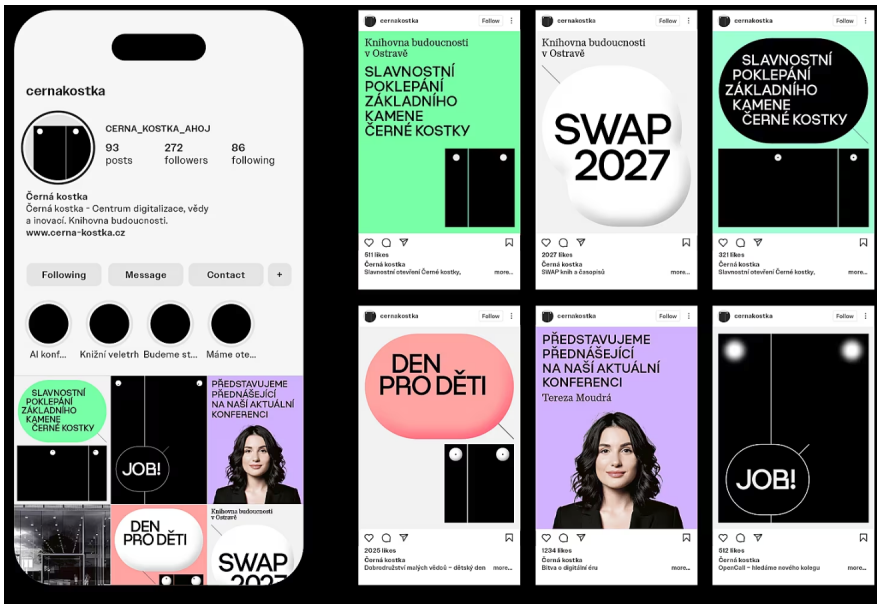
cernakostka

CERNA_KOSTKA_AHOJ

93 posts
272 followers
86 following

Černá kostka
Černá kostka - Centrum digitalizace, vědy a inovací. Knihovna budoucnosti.
www.cerna-kostka.cz

Following
Message
Contact
+

AI konf...
Knižní veletrh
Budeme st...
Máme ote...

SLAVNOSTNÍ POKLEPÁNÍ ZÁKLADNÍHO KAMENE ČERNÉ KOSTKY

JOB!

PŘEDSTAVUJEME PŘEDNÁŠEJÍCÍ NA NAŠÍ AKTUÁLNÍ KONFERENCI

DEN PRO DĚTI

Knihovna budoucnosti v Ostravě

SWAP 2027

cernakostka
Follow
Knihovna budoucnosti v Ostravě
SLAVNOSTNÍ POKLEPÁNÍ ZÁKLADNÍHO KAMENE ČERNÉ KOSTKY
511 likes
Černá kostka
Slavnostní otevření Černé kostky,
more...

cernakostka
Follow
Knihovna budoucnosti v Ostravě
SWAP 2027
2027 likes
Černá kostka
SWAP knih a časopisů
more...

cernakostka
Follow
SLAVNOSTNÍ POKLEPÁNÍ ZÁKLADNÍHO KAMENE ČERNÉ KOSTKY
321 likes
Černá kostka
Slavnostní otevření Černé kostky,
more...

cernakostka
Follow
DEN PRO DĚTI
2025 likes
Černá kostka
Dobrodružství malých vědců – dětský den
more...

cernakostka
Follow
PŘEDSTAVUJEME PŘEDNÁŠEJÍCÍ NA NAŠÍ AKTUÁLNÍ KONFERENCI
Tereza Moudrá
1234 likes
Černá kostka
Bitva o digitální éru
more...

cernakostka
Follow
JOB!
512 likes
Černá kostka
OpenCall – hledáme nového kolegu
more...